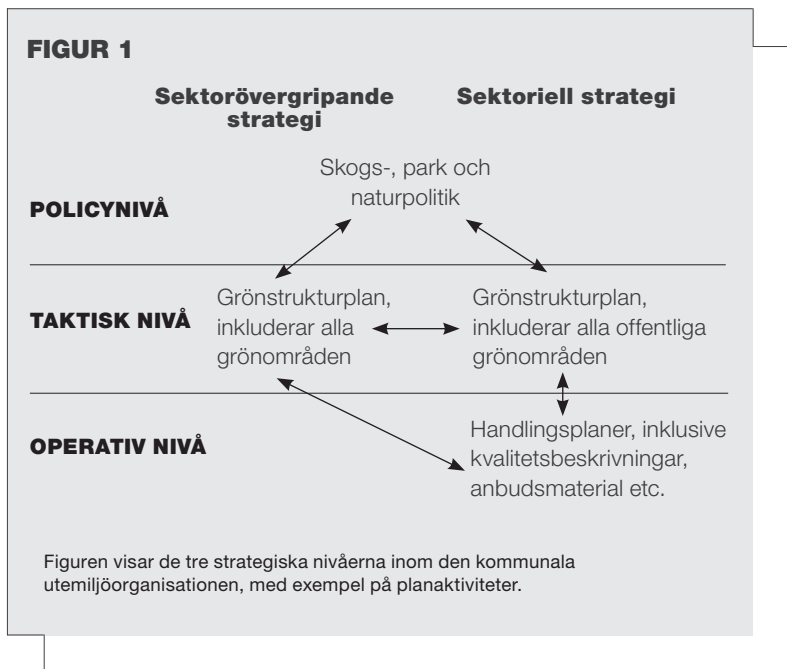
FIGUR 1

Sektorövergripande strategi

Sektoriell strategi

Skogs-, park och naturpolitik

POLICYNIVÅ

TAKTISK NIVÅ

Grönstrukturplan, inkluderar alla grönområden

Grönstrukturplan, inkluderar alla offentliga grönområden

OPERATIV NIVÅ

Handlingsplaner, inklusive kvalitetsbeskrivningar, anbudsmaterial etc.

Figuren visar de tre strategiska nivåerna inom den kommunala utemiljöorganisationen, med exempel på planaktiviteter.